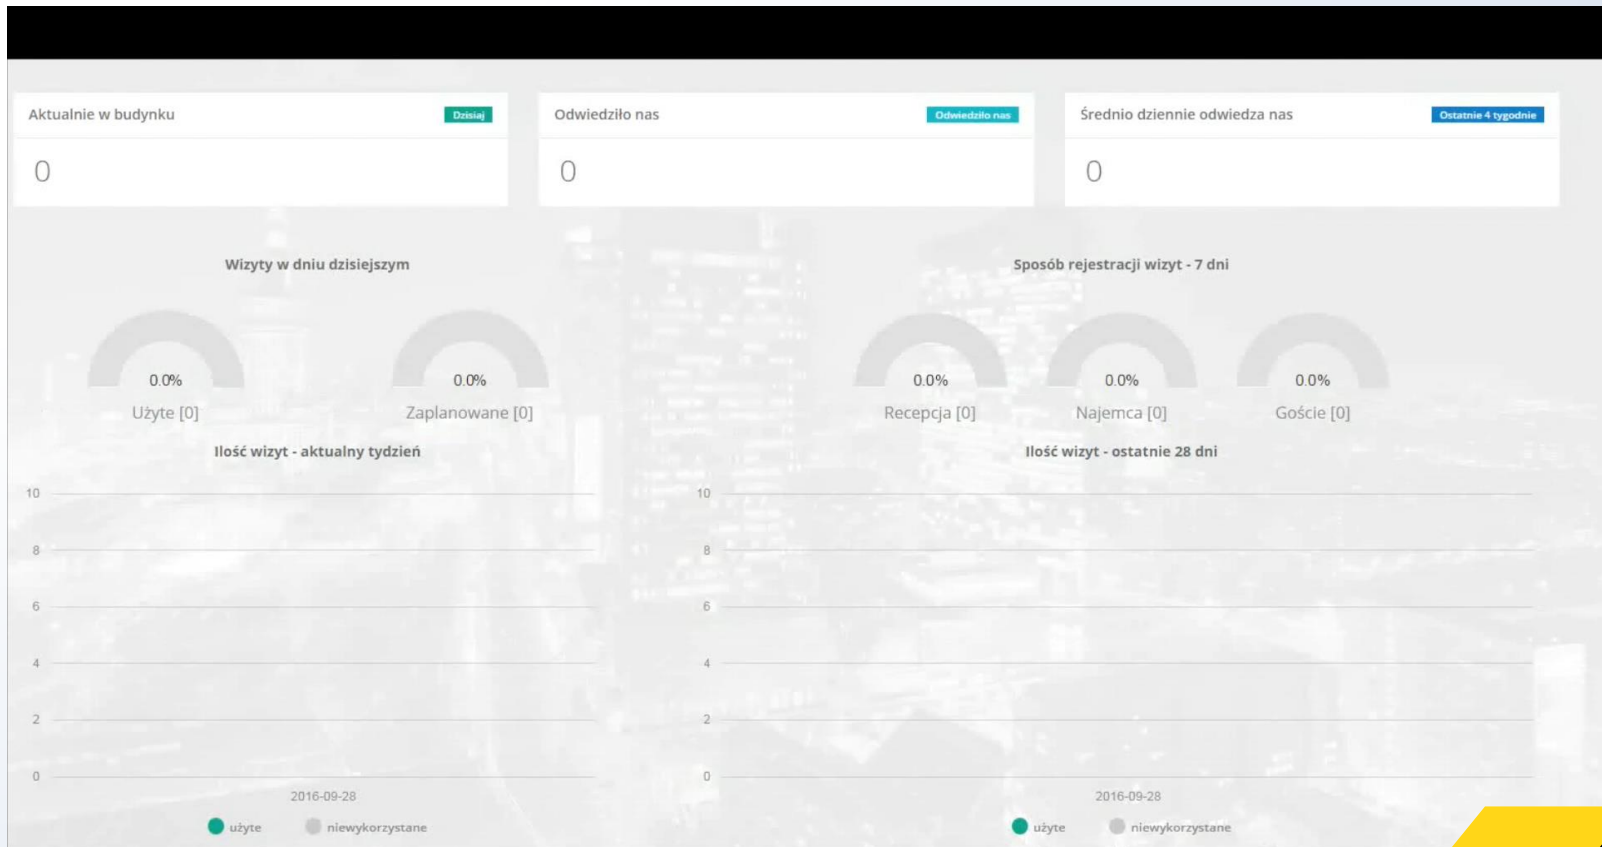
Aktualnie w budynku
Dzisiaj
0

Odwiedziło nas
Odwiedziło nas
0

Średnio dziennie odwiedza nas
Ostatnie 4 tygodnie
0

Wizyty w dniu dzisiejszym

0.0%
Użyte [0]

0.0%
Zaplanowane [0]

Ilość wizyt - aktualny tydzień

10
8
6
4
2
0
2016-09-28

użyte niewykorzystane

Sposób rejestracji wizyt - 7 dni

0.0%
Recepcja [0]

0.0%
Najemca [0]

0.0%
Goście [0]

Ilość wizyt - ostatnie 28 dni

10
8
6
4
2
0
2016-09-28

użyte niewykorzystane